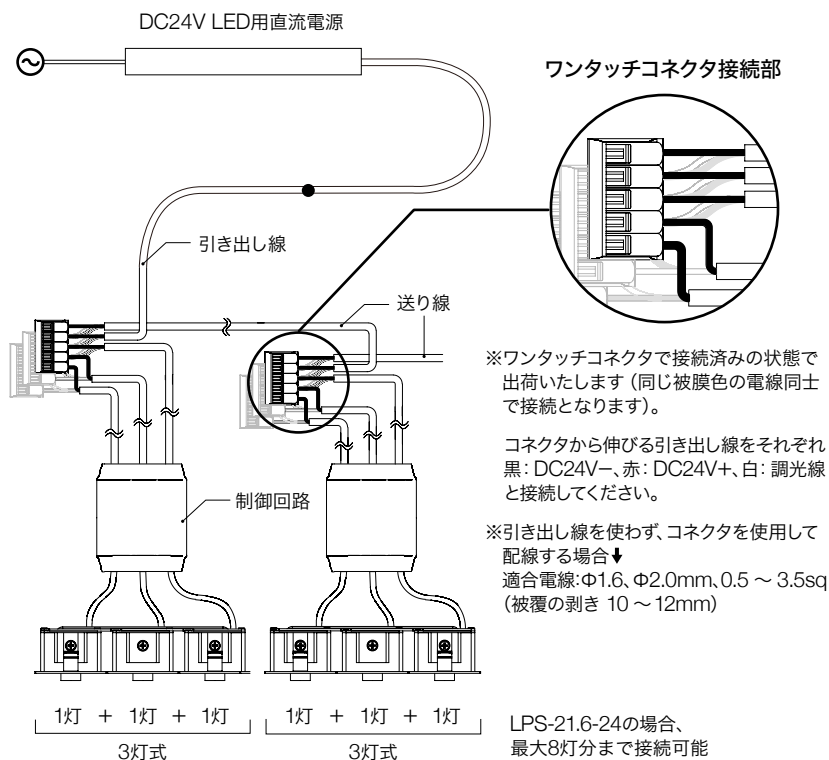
DC24V LED用直流電源

ワンタッチコネクタ接続部

引き出し線

送り線

※ワンタッチコネクタで接続済みの状態で出荷いたします（同じ被膜色の電線同士で接続となります）。

コネクタから伸びる引き出し線をそれぞれ黒：DC24V−、赤：DC24V+、白：調光線と接続してください。

制御回路

※引き出し線を使わず、コネクタを使用して配線する場合↓
適合電線：Φ1.6、Φ2.0mm、0.5 ～ 3.5sq（被覆の剥き 10 ～12mm）

1灯 ＋ 1灯 ＋ 1灯
3灯式

1灯 ＋ 1灯 ＋ 1灯
3灯式

LPS-21.6-24の場合、
最大8灯分まで接続可能